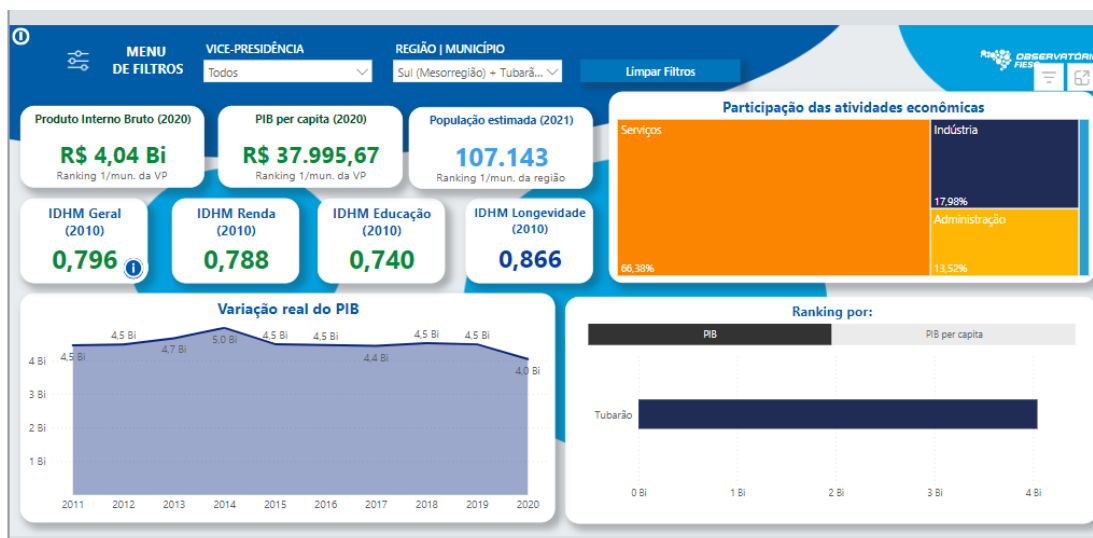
MENU DE FILTROS

VICE-PRESIDÊNCIA
Todos

REGIÃO | MUNICÍPIO
Sul (Mesorregião) + Tubarã...

Limpar Filtros

OBSERVATÓRIO FIESC

Produto Interno Bruto (2020)
R$ 4,04 Bi
Ranking 1/mun. da VP

PIB per capita (2020)
R$ 37.995,67
Ranking 1/mun. da VP

População estimada (2021)
107.143
Ranking 1/mun. da região

IDHM Geral (2010)
0,796

IDHM Renda (2010)
0,788

IDHM Educação (2010)
0,740

IDHM Longevidade (2010)
0,866

Participação das atividades econômicas
Serviços
66,38%
Indústria
17,98%
Administração
13,52%

Variação real do PIB
4 Bi
3 Bi
2 Bi
1 Bi
4,5 Bi
4,5 Bi
4,7 Bi
5,0 Bi
4,5 Bi
4,5 Bi
4,4 Bi
4,5 Bi
4,5 Bi
4,0 Bi
2011 2012 2013 2014 2015 2016 2017 2018 2019 2020

Ranking por:
PIB
PIB per capita
Tubarão
0 Bi 1 Bi 2 Bi 3 Bi 4 Bi